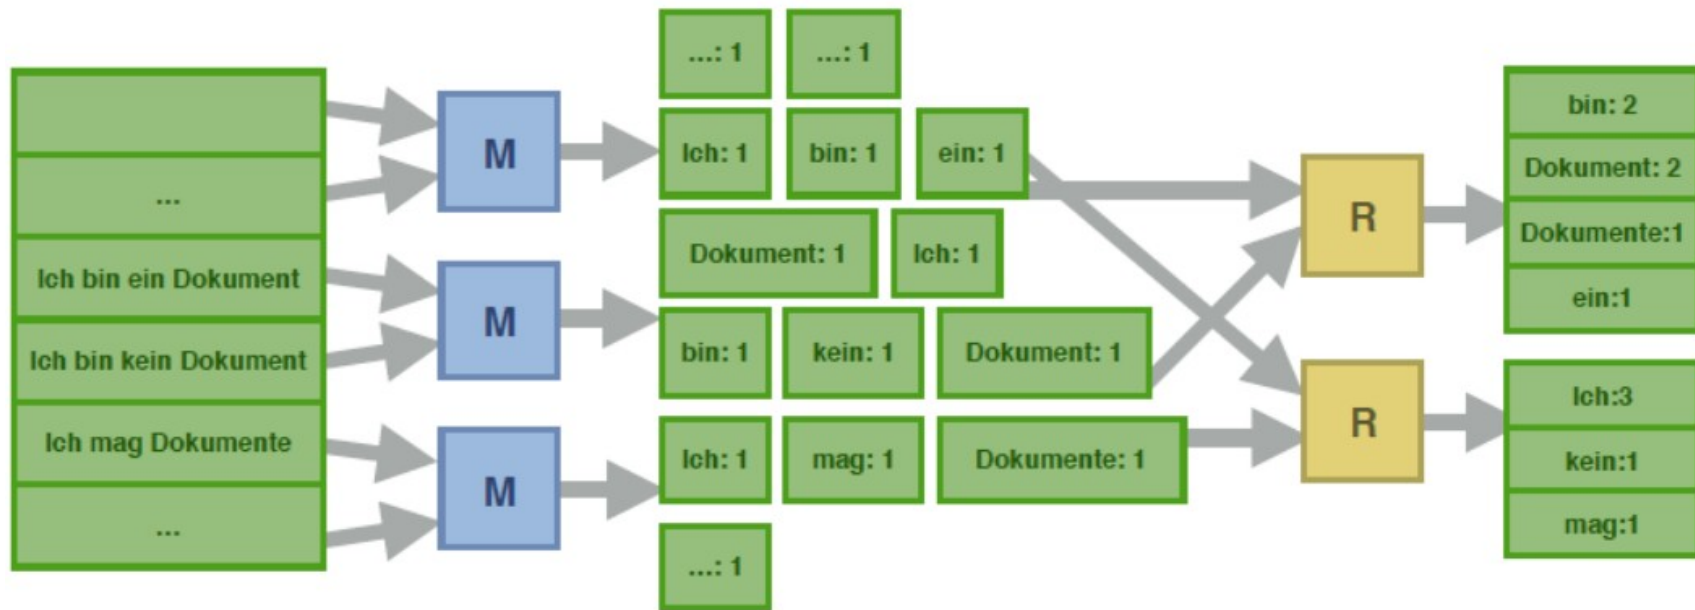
...

Ich bin ein Dokument

Ich bin kein Dokument

Ich mag Dokumente

...

M

M

M

...: 1

...: 1

Ich: 1

bin: 1

ein: 1

Dokument: 1

Ich: 1

bin: 1

kein: 1

Dokument: 1

Ich: 1

mag: 1

Dokumente: 1

...: 1

R

R

bin: 2

Dokument: 2

Dokumente:1

ein:1

Ich:3

kein:1

mag:1